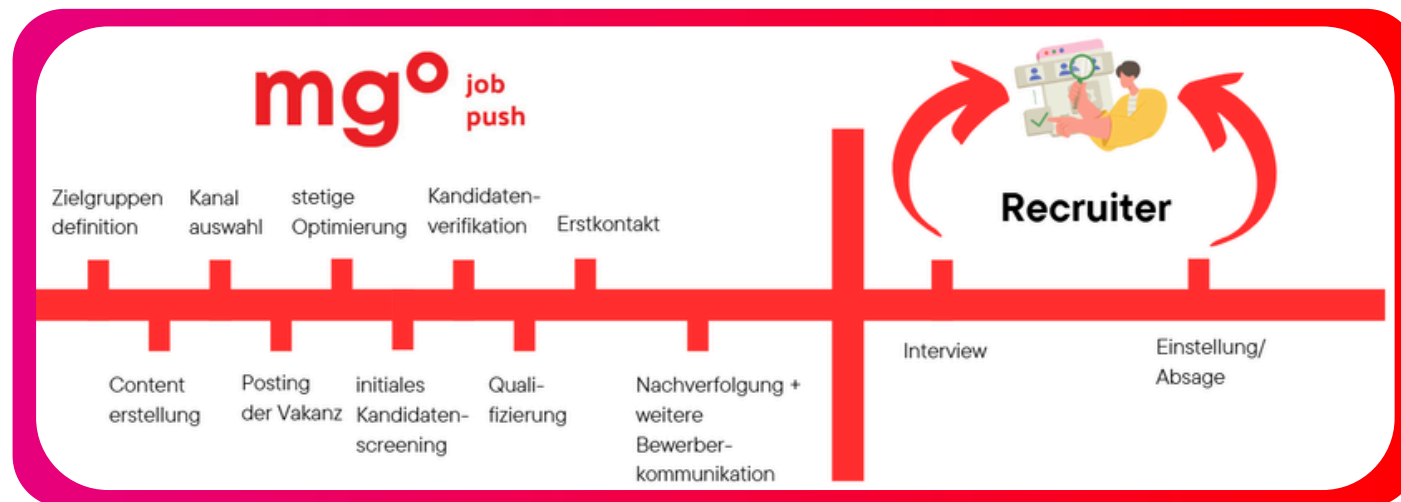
mg° job push

Zielgruppen definition

Kanal auswahl

stetige Optimierung

Kandidatenverifikation

Erstkontakt

Content erstellung

Posting der Vakanz

initiales Kandidatenscreening

Qualifizierung

Nachverfolgung + weitere Bewerberkommunikation

Recruiter

Interview

Einstellung/ Absage